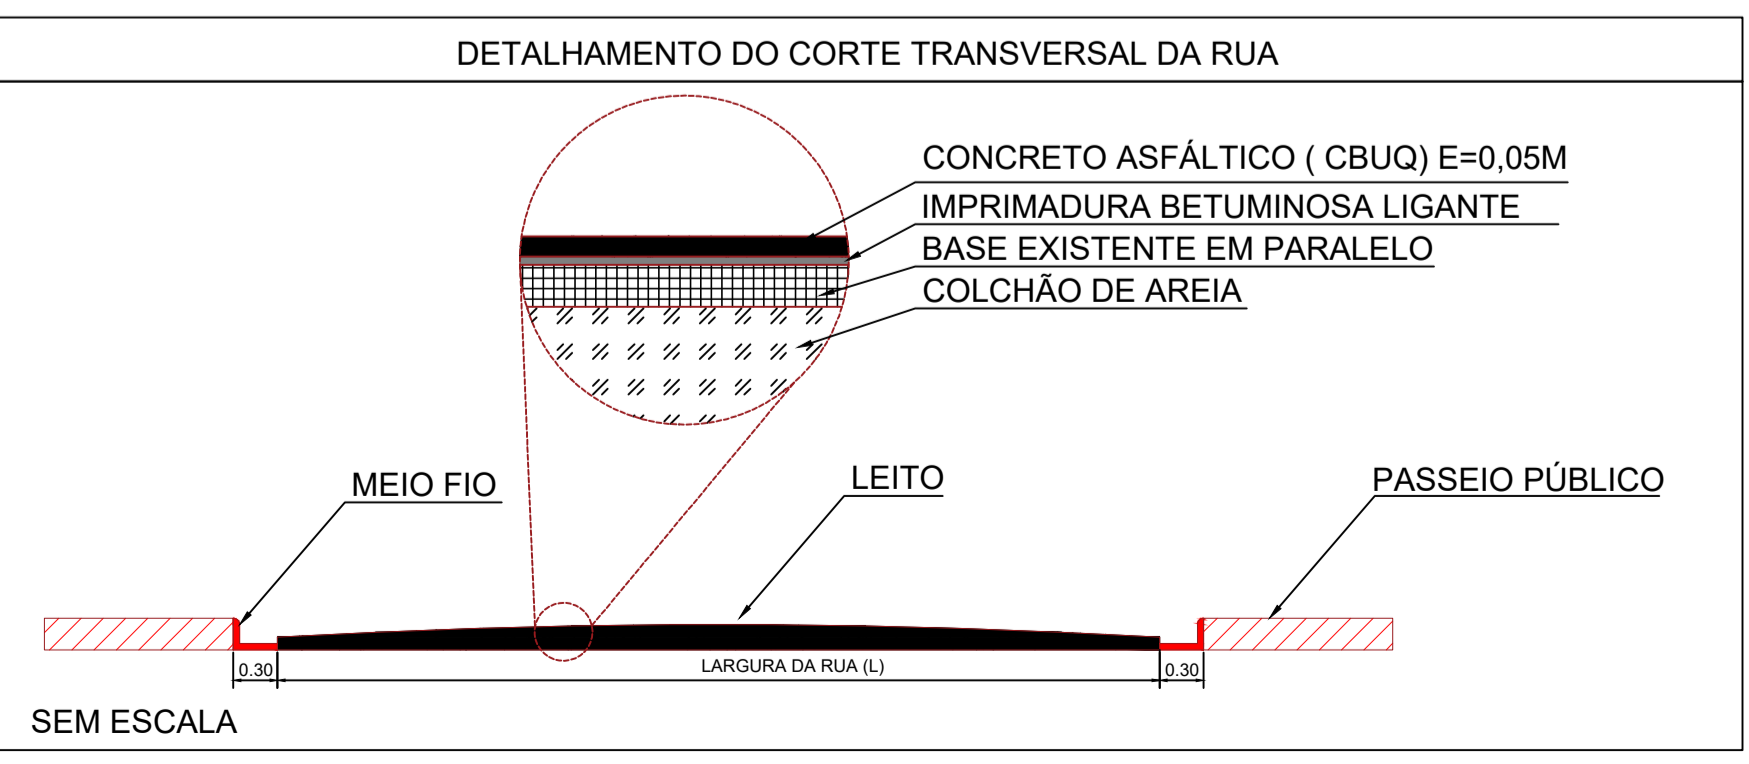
DETALHAMENTO DO CORTE TRANSVERSAL DA RUA

CONCRETO ASFÁLTICO ( CBUQ) E=0,05M
IMPRIMADURA BETUMINOSA LIGANTE
BASE EXISTENTE EM PARALELO
COLCHÃO DE AREIA

MEIO FIO
LEITO
PASSEIO PÚBLICO

0.30
LARGURA DA RUA (L)
0.30

SEM ESCALA